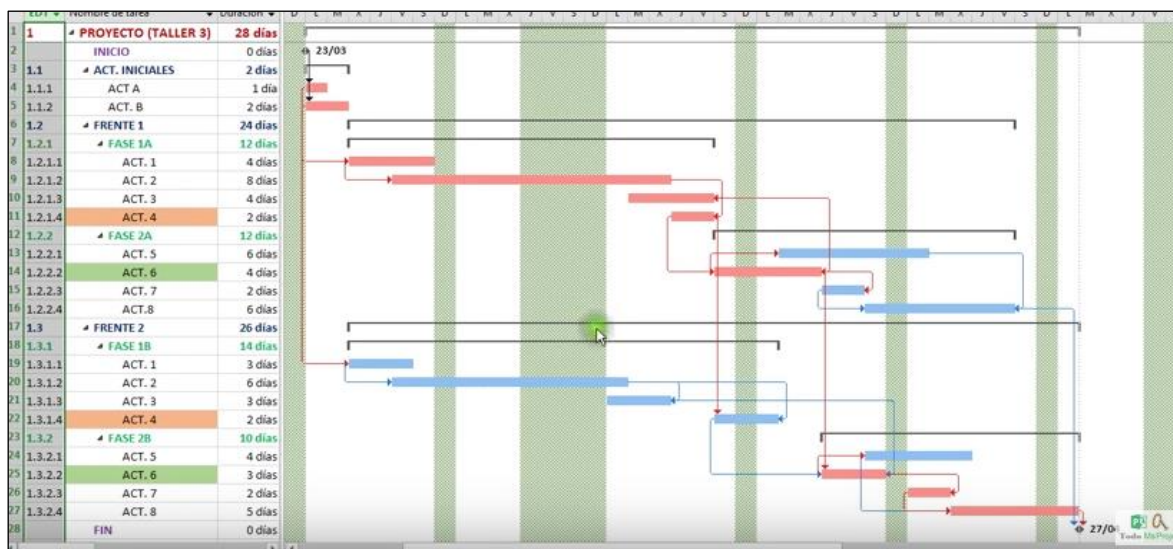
| | EDT | Nombre de tarea | Duración |
|---|---|---|---|
| 1 | 1 | PROYECTO (TALLER 3) | 28 días |
| 2 | | INICIO | 0 días |
| 3 | 1.1 | ACT. INICIALES | 2 días |
| 4 | 1.1.1 | ACT A | 1 día |
| 5 | 1.1.2 | ACT. B | 2 días |
| 6 | 1.2 | FRENTE 1 | 24 días |
| 7 | 1.2.1 | FASE 1A | 12 días |
| 8 | 1.2.1.1 | ACT. 1 | 4 días |
| 9 | 1.2.1.2 | ACT. 2 | 8 días |
| 10 | 1.2.1.3 | ACT. 3 | 4 días |
| 11 | 1.2.1.4 | ACT. 4 | 2 días |
| 12 | 1.2.2 | FASE 2A | 12 días |
| 13 | 1.2.2.1 | ACT. 5 | 6 días |
| 14 | 1.2.2.2 | ACT. 6 | 4 días |
| 15 | 1.2.2.3 | ACT. 7 | 2 días |
| 16 | 1.2.2.4 | ACT.8 | 6 días |
| 17 | 1.3 | FRENTE 2 | 26 días |
| 18 | 1.3.1 | FASE 1B | 14 días |
| 19 | 1.3.1.1 | ACT. 1 | 3 días |
| 20 | 1.3.1.2 | ACT. 2 | 6 días |
| 21 | 1.3.1.3 | ACT. 3 | 3 días |
| 22 | 1.3.1.4 | ACT. 4 | 2 días |
| 23 | 1.3.2 | FASE 2B | 10 días |
| 24 | 1.3.2.1 | ACT. 5 | 4 días |
| 25 | 1.3.2.2 | ACT. 6 | 3 días |
| 26 | 1.3.2.3 | ACT. 7 | 2 días |
| 27 | 1.3.2.4 | ACT. 8 | 5 días |
| 28 | | FIN | 0 días |

D L M X J V S D L M X J V S D L M X J V S D L M X J V S D L M X J V

23/03

27/0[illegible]

Todo MsPr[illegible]